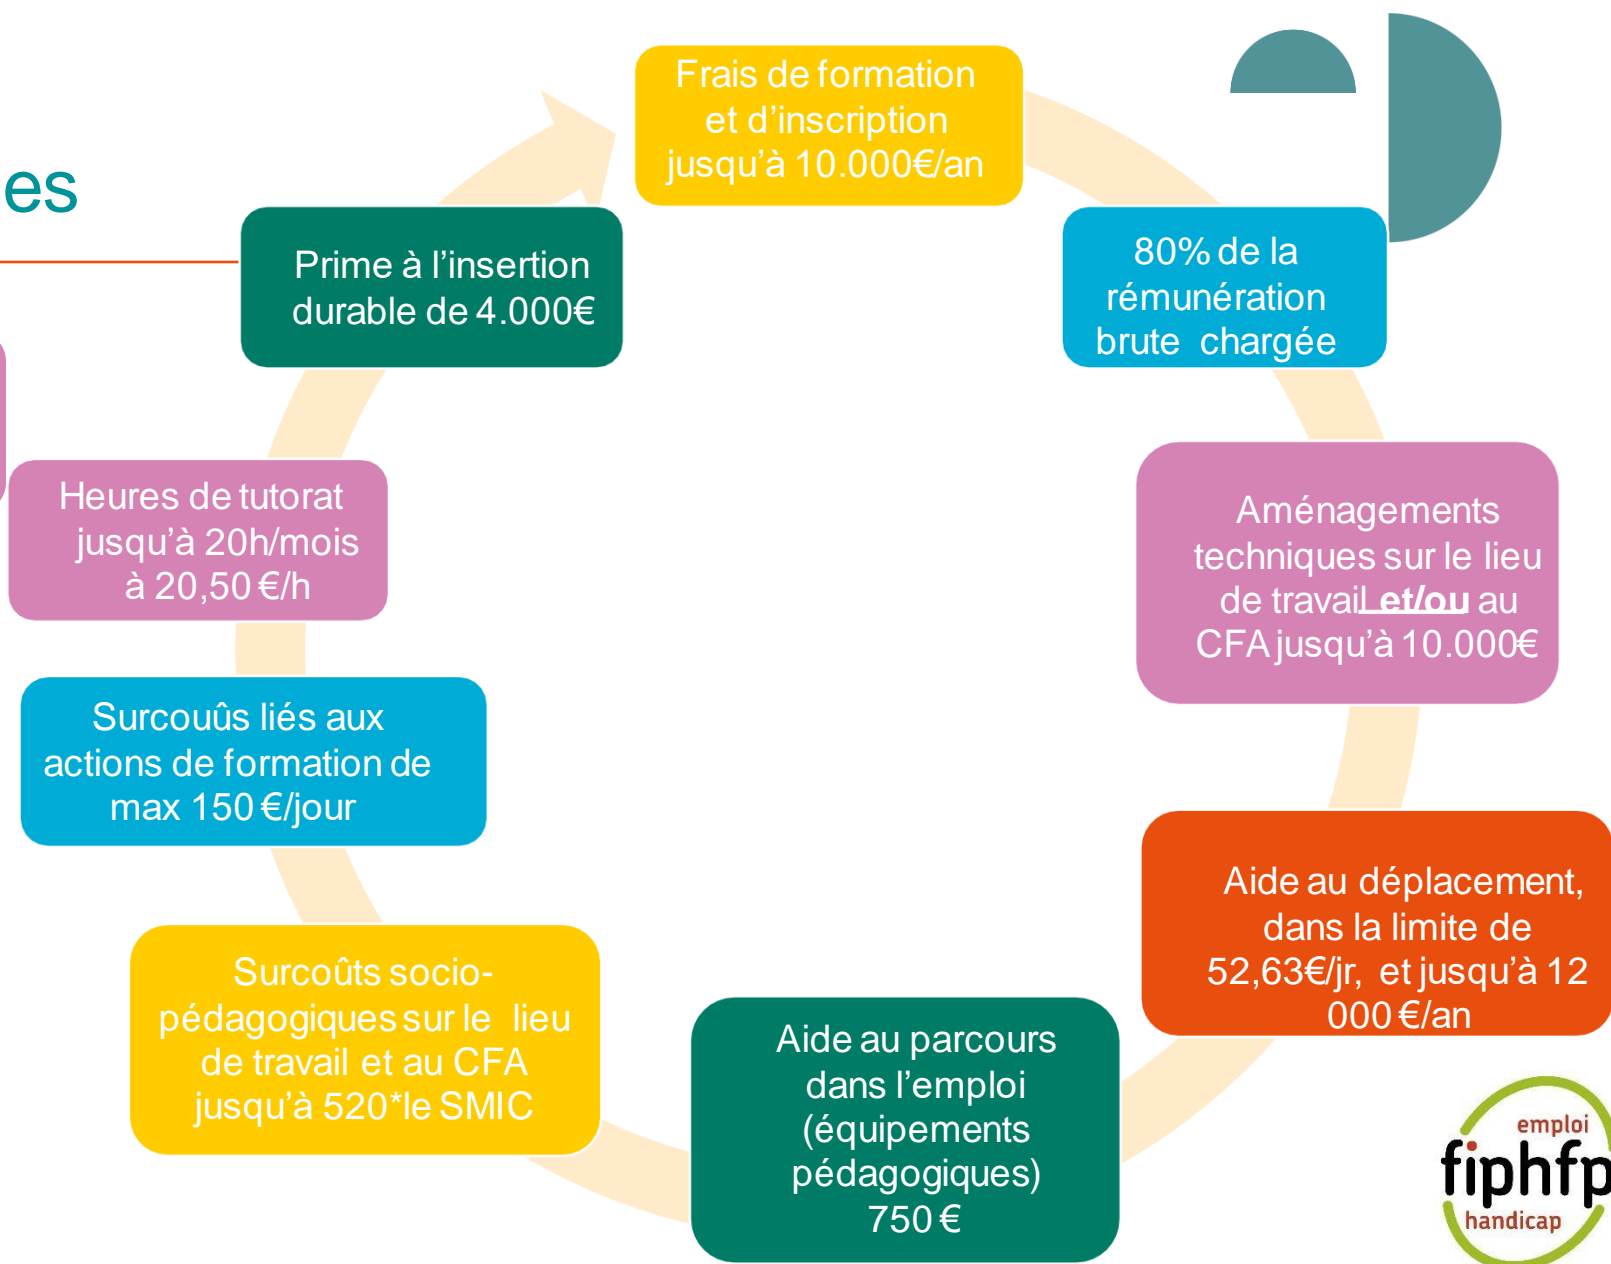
es

Frais de formation et d'inscription jusqu'à 10.000€/an

80% de la rémunération brute chargée

Aménagements techniques sur le lieu de travail et/ou au CFA jusqu'à 10.000€

Aide au déplacement, dans la limite de 52,63€/jr, et jusqu'à 12 000 €/an

Aide au parcours dans l'emploi (équipements pédagogiques) 750 €

Surcoûts socio-pédagogiques sur le lieu de travail et au CFA jusqu'à 520*le SMIC

Surcouûs liés aux actions de formation de max 150 €/jour

Heures de tutorat jusqu'à 20h/mois à 20,50 €/h

Prime à l'insertion durable de 4.000€

emploi
fiphfp
handicap